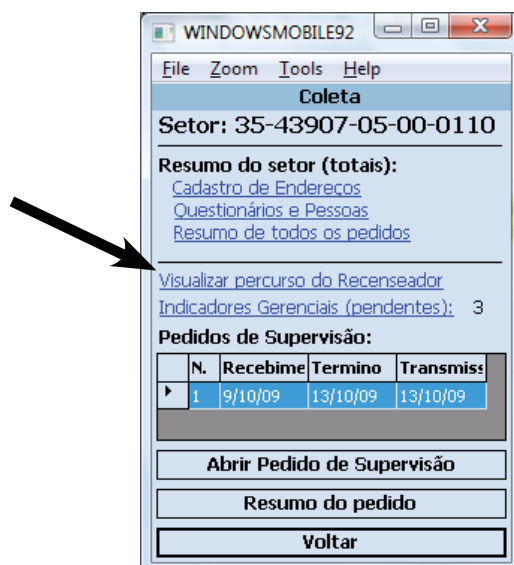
WINDOWSMOBILE92

File Zoom Tools Help

Coleta

Setor: 35-43907-05-00-0110

Resumo do setor (totais):

Cadastro de Endereços

Questionários e Pessoas

Resumo de todos os pedidos

Visualizar percurso do Recenseador

Indicadores Gerenciais (pendentes): 3

Pedidos de Supervisão:

| | N. | Recebime | Termino | Transmiss |
|---|---|---|---|---|
| ▸ | 1 | 9/10/09 | 13/10/09 | 13/10/09 |

Abrir Pedido de Supervisão

Resumo do pedido

Voltar